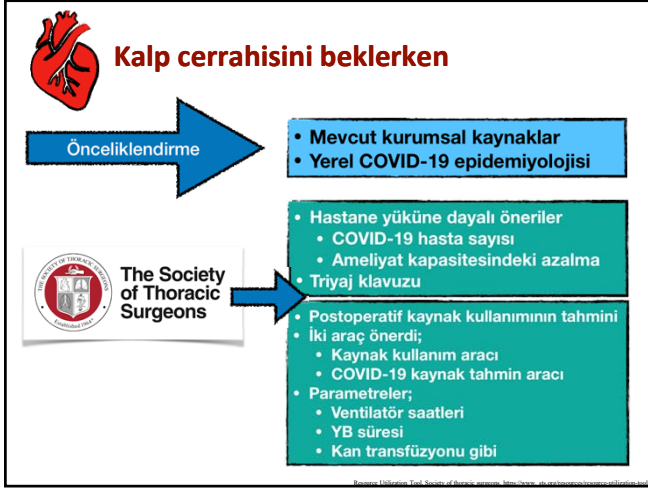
Kalp cerrahisini beklerken

Önceliklendirme

• Mevcut kurumsal kaynaklar
• Yerel COVID-19 epidemiyolojisi

THE SOCIETY OF THORACIC SURGEONS
Established 1964

The Society of Thoracic Surgeons

• Hastane yüküne dayalı öneriler
• COVID-19 hasta sayısı
• Ameliyat kapasitesindeki azalma
• Triyaj klavuzu

• Postoperatif kaynak kullanımının tahmini
• İki araç önerdi;
• Kaynak kullanım aracı
• COVID-19 kaynak tahmin aracı
• Parametreler;
• Ventilatör saatleri
• YB süresi
• Kan transfüzyonu gibi

Resource Utilization Tool. Society of thoracic surgeons. https://www. sts.org/resources/resource-utilization-tool